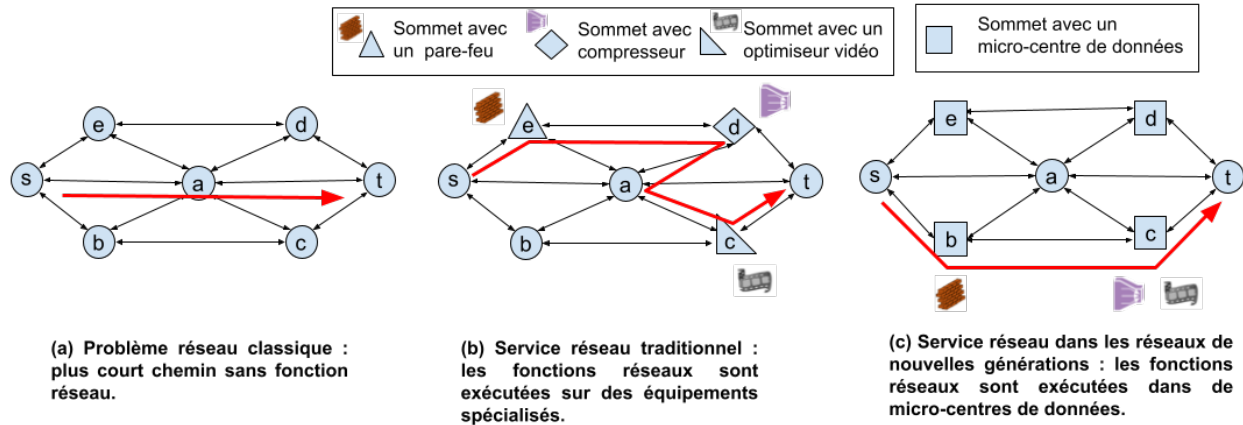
Sommet avec un pare-feu

Sommet avec compresseur

Sommet avec un optimiseur vidéo

Sommet avec un micro-centre de données

e d s a t b c

e d s a t b c

e d s a t b c

(a) Problème réseau classique : plus court chemin sans fonction réseau.

(b) Service réseau traditionnel : les fonctions réseaux sont exécutées sur des équipements spécialisés.

(c) Service réseau dans les réseaux de nouvelles générations : les fonctions réseaux sont exécutées dans de micro-centres de données.